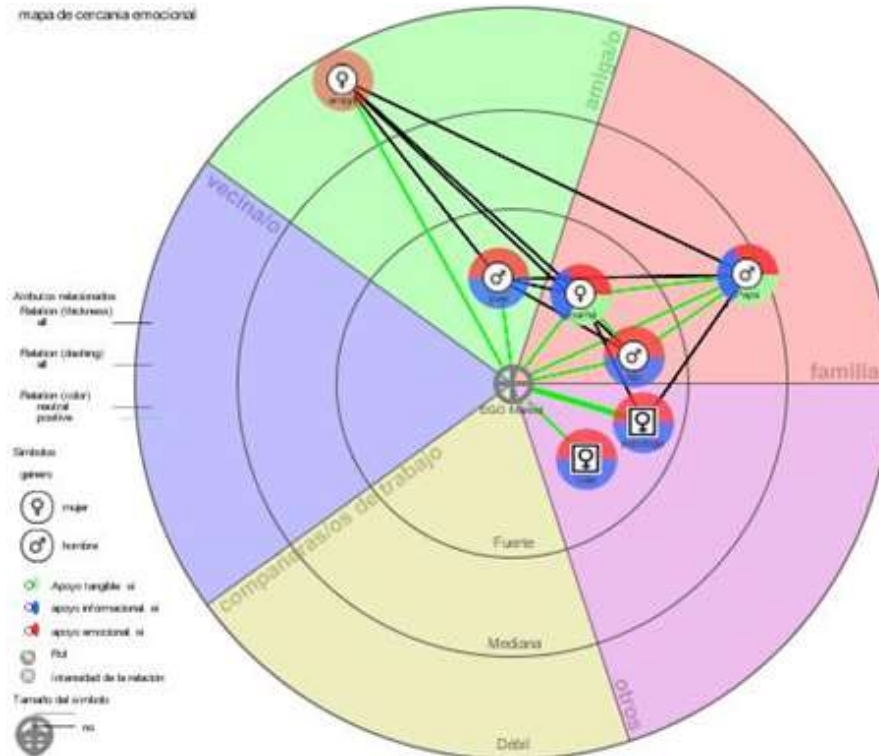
mapa de cercania emocional

amiga/o

vecina/o

familia

compañeras/os de trabajo

otros

Atributos relacionados
Relation (thickness)
all

Relation (dashing)
all

Relation (color)
neutral
positive

Simbolos
género

mujer

hombre

Apoyo tangible: si
apoyo informacional: si
apoyo emocional: si
Rol
Intensidad de la relación

Tamaño del símbolo
no

Fuerte

Mediana

Debil

EGO Maria

amiga

papá

mamá

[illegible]

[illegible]

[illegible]